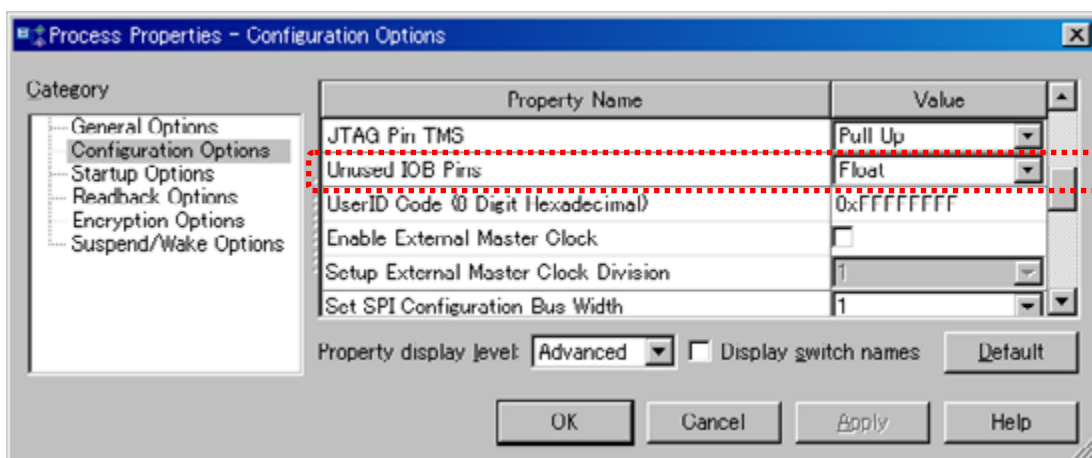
Process Properties - Configuration Options

Category

General Options
Configuration Options
Startup Options
Readback Options
Encryption Options
Suspend/Wake Options

| Property Name | Value |
|---|---|
| JTAG Pin TMS | Pull Up |
| Unused IOB Pins | Float |
| UserID Code (8 Digit Hexadecimal) | 0xFFFFFFFF |
| Enable External Master Clock | |
| Setup External Master Clock Division | 1 |
| Set SPI Configuration Bus Width | 1 |

Property display level: Advanced
Display switch names
Default

OK
Cancel
Apply
Help